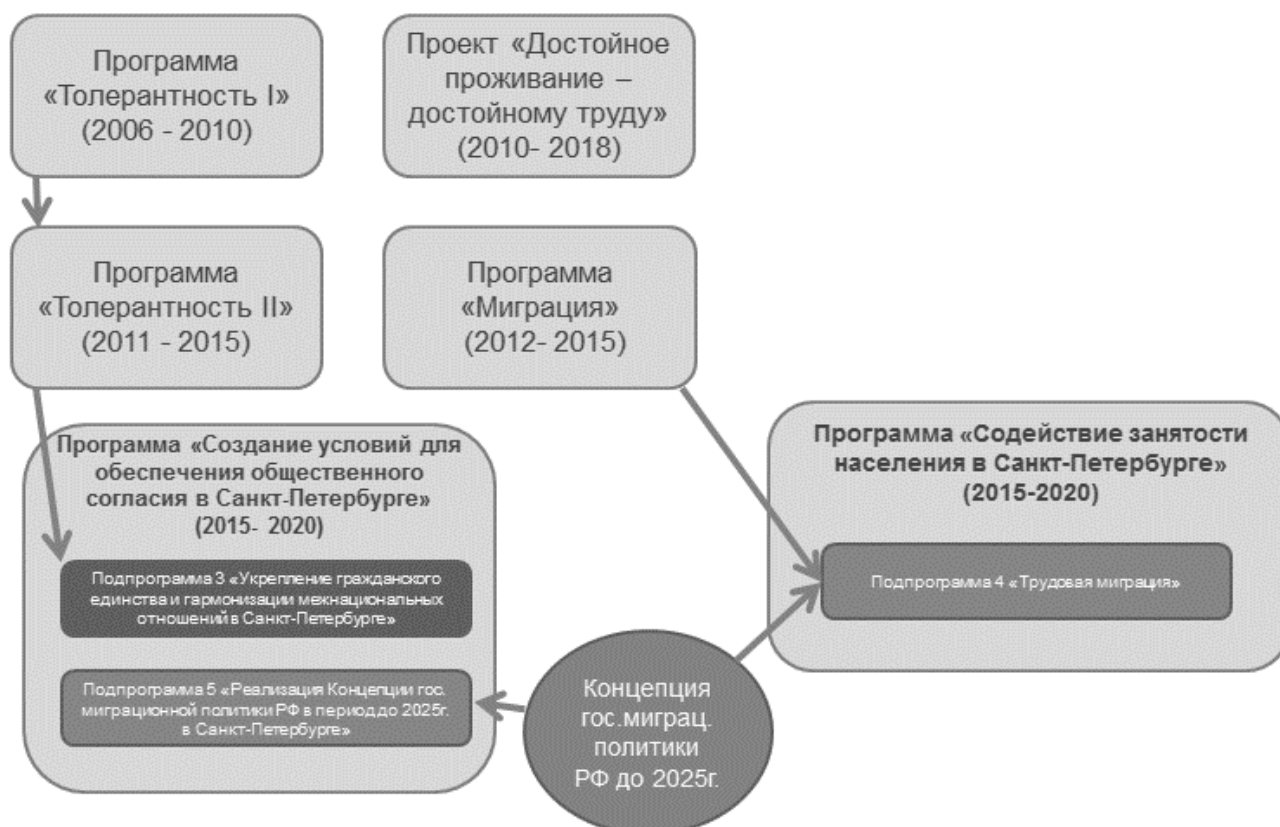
Программа «Толерантность I» (2006 - 2010)

Проект «Достойное проживание – достойному труду» (2010- 2018)

Программа «Толерантность II» (2011 - 2015)

Программа «Миграция» (2012- 2015)

Программа «Создание условий для обеспечения общественного согласия в Санкт-Петербурге» (2015- 2020)

Подпрограмма 3 «Укрепление гражданского единства и гармонизации межнациональных отношений в Санкт-Петербурге»

Подпрограмма 5 «Реализация Концепции гос. миграционной политики РФ в период до 2025г. в Санкт-Петербурге»

Программа «Содействие занятости населения в Санкт-Петербурге» (2015-2020)

Подпрограмма 4 «Трудовая миграция»

Концепция гос.миграц. политики РФ до 2025г.